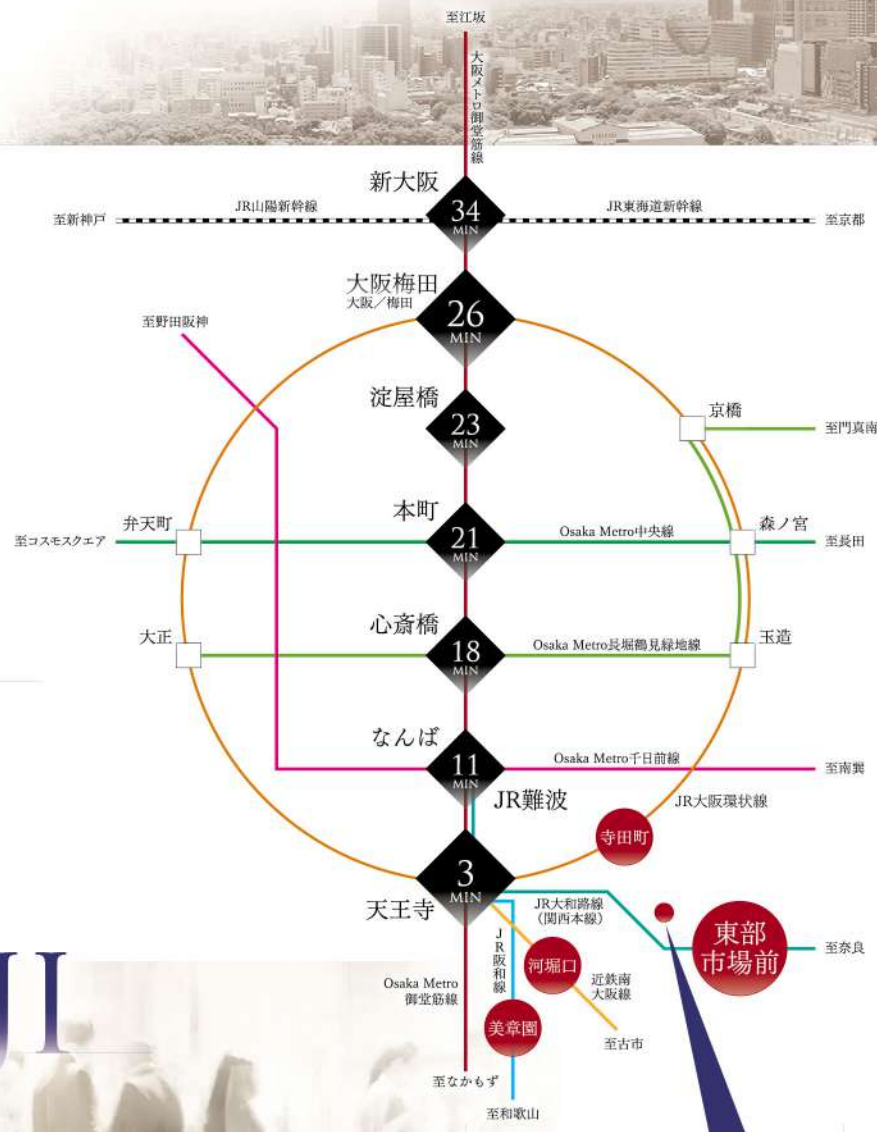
至江坂

大阪メトロ御堂筋線

新大阪
34
MIN

至新神戸　JR山陽新幹線　JR東海道新幹線　至京都

大阪梅田
大阪／梅田
26
MIN

至野田阪神

淀屋橋
23
MIN

京橋　至門真南

本町
21
MIN

弁天町　至コスモスクエア　Osaka Metro中央線　森ノ宮　至長田

心斎橋
18
MIN

大正　Osaka Metro長堀鶴見緑地線　玉造

なんば
11
MIN

Osaka Metro千日前線　至南巽

JR難波

JR大阪環状線

寺田町

3
MIN

天王寺

JR大和路線
（関西本線）

東部
市場前

至奈良

JR阪和線

河堀口

近鉄南大阪線

Osaka Metro
御堂筋線

美章園

至古市

至なかもず

至和歌山

JI